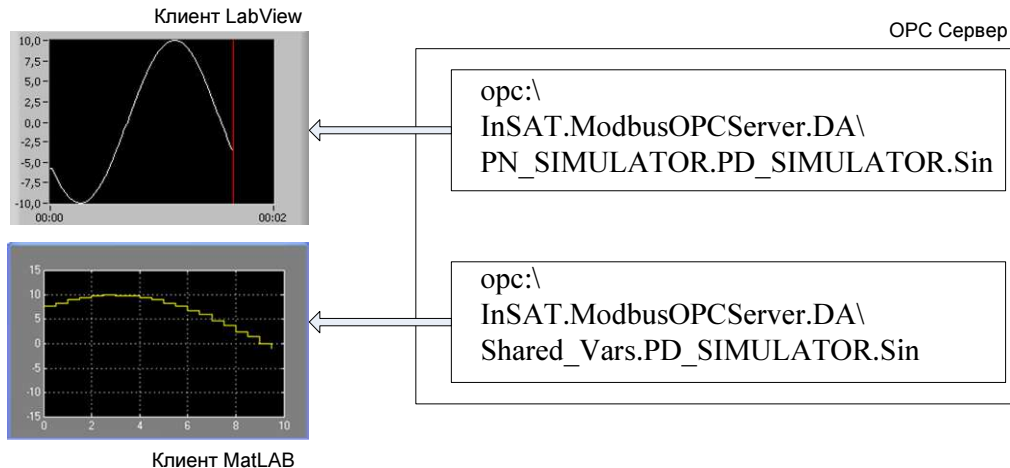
Клиент LabView

10,0
7,5
5,0
2,5
0,0
-2,5
-5,0
-7,5
-10,0
00:00
00:02

15
10
5
0
-5
-10
-15
0
2
4
6
8
10

Клиент MatLAB

OPC Сервер

opc:\
InSAT.ModbusOPCServer.DA\
PN_SIMULATOR.PD_SIMULATOR.Sin

opc:\
InSAT.ModbusOPCServer.DA\
Shared_Vars.PD_SIMULATOR.Sin